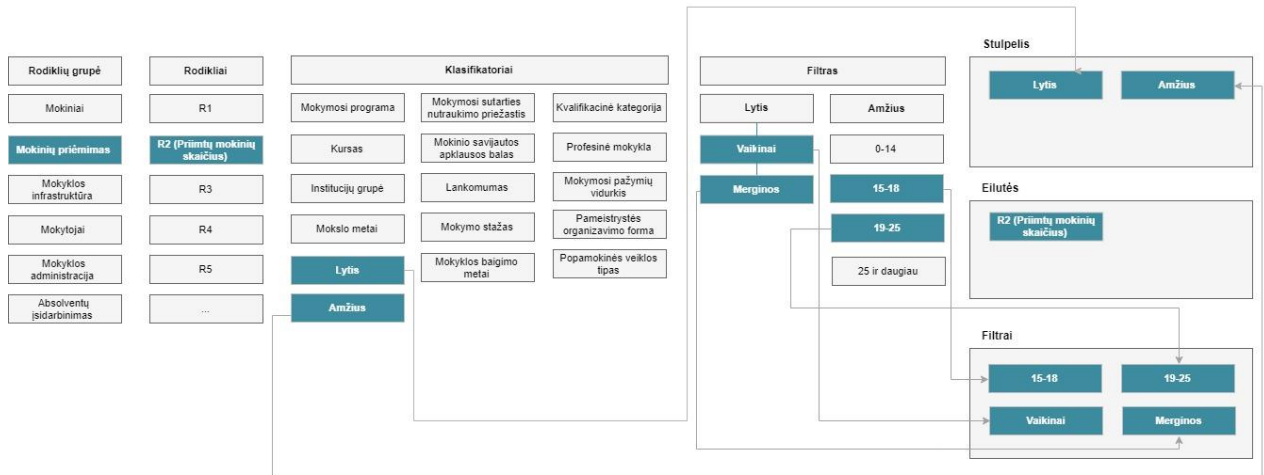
Rodiklių grupė

Mokiniai

Mokinių priėmimas

Mokyklos infrastruktūra

Mokytojai

Mokyklos administracija

Absolventų įsidarbinimas

Rodikliai

R1

R2 (Priimtų mokinių skaičius)

R3

R4

R5

...

Klasifikatoriai

Mokymosi programa

Kursas

Institucijų grupė

Mokslo metai

Lytis

Amžius

Mokymosi sutarties nutraukimo priežastis

Mokinio savijautos apklausos balas

Lankomumas

Mokymo stažas

Mokyklos baigimo metai

Kvalifikacinė kategorija

Profesinė mokykla

Mokymosi pažymių vidurkis

Pameistrystės organizavimo forma

Popamokinės veiklos tipas

Filtras

Lytis

Vaikinai

Merginos

Amžius

0-14

15-18

19-25

25 ir daugiau

Stulpelis

Lytis

Amžius

Eilutės

R2 (Priimtų mokinių skaičius)

Filtrai

15-18

19-25

Vaikinai

Merginos